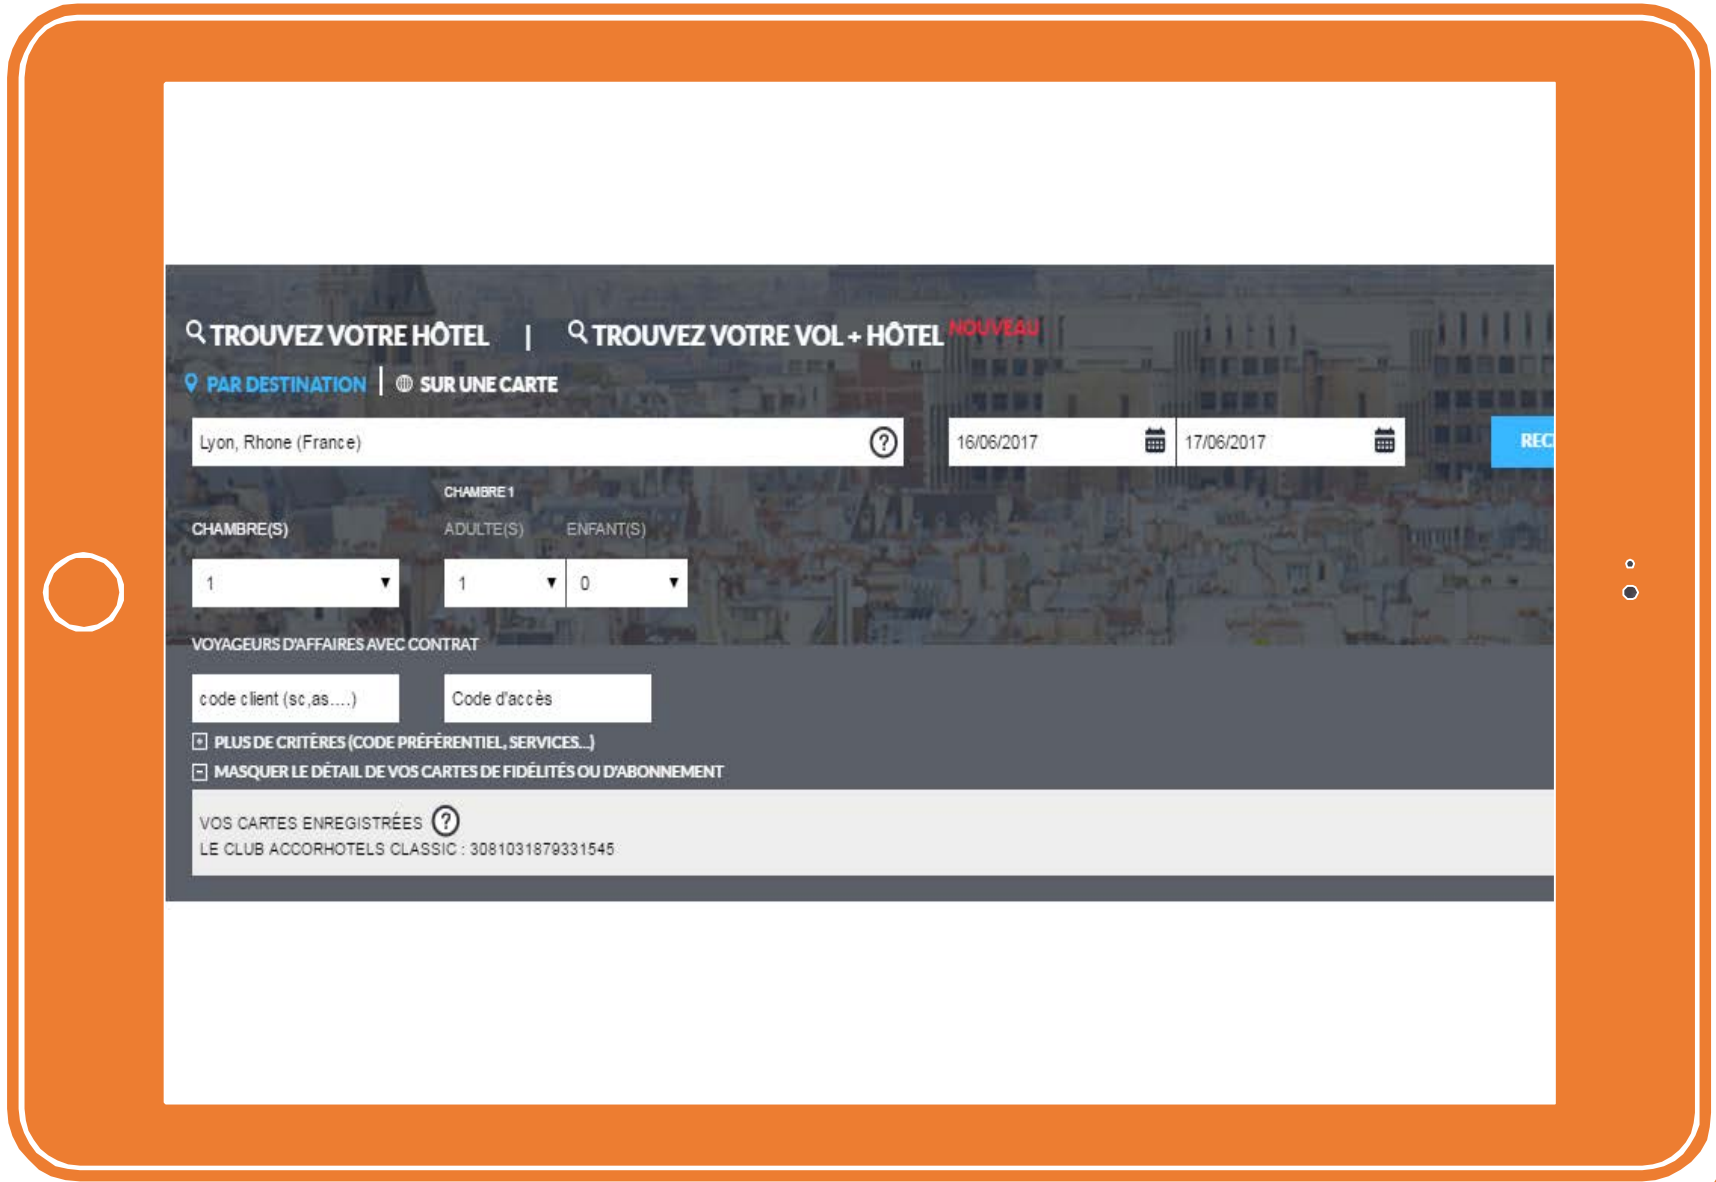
TROUVEZ VOTRE HÔTEL | TROUVEZ VOTRE VOL + HÔTEL NOUVEAU

PAR DESTINATION | SUR UNE CARTE

Lyon, Rhone (France) ?

16/06/2017

17/06/2017

REC

CHAMBRE 1

CHAMBRE(S)

ADULTE(S)

ENFANT(S)

1

1

0

VOYAGEURS D'AFFAIRES AVEC CONTRAT

code client (sc,as....)

Code d'accès

PLUS DE CRITÈRES (CODE PRÉFÉRENTIEL, SERVICES...)

MASQUER LE DÉTAIL DE VOS CARTES DE FIDÉLITÉS OU D'ABONNEMENT

VOS CARTES ENREGISTRÉES ?

LE CLUB ACCORHOTELS CLASSIC : 3081031879331545